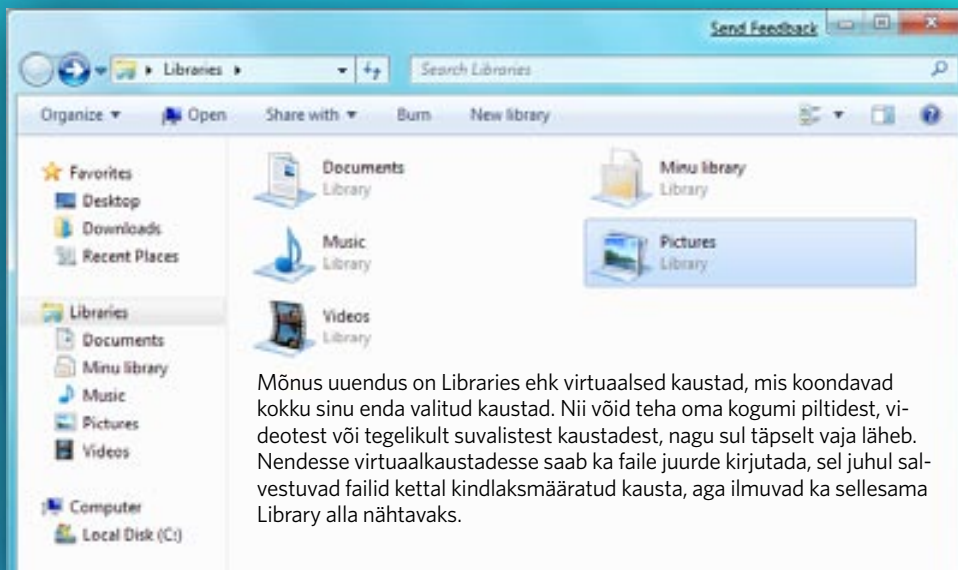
Send Feedback

Libraries ▸

Search Libraries

Organize ▾ Open Share with ▾ Burn New library

Favorites
Desktop
Downloads
Recent Places

Libraries
Documents
Minu library
Music
Pictures
Videos

Computer
Local Disk (C:)

Documents
Library

Minu library
Library

Music
Library

Pictures
Library

Videos
Library

Mõnus uuendus on Libraries ehk virtuaalsed kaustad, mis koondavad kokku sinu enda valitud kaustad. Nii võid teha oma kogumi piltidest, videotest või tegelikult suvalistest kaustadest, nagu sul täpselt vaja läheb. Nendesse virtuaalkaustadesse saab ka faile juurde kirjutada, sel juhul salvestuvad failid kettal kindlaksmääratud kausta, aga ilmuvad ka sellesama Library alla nähtavaks.